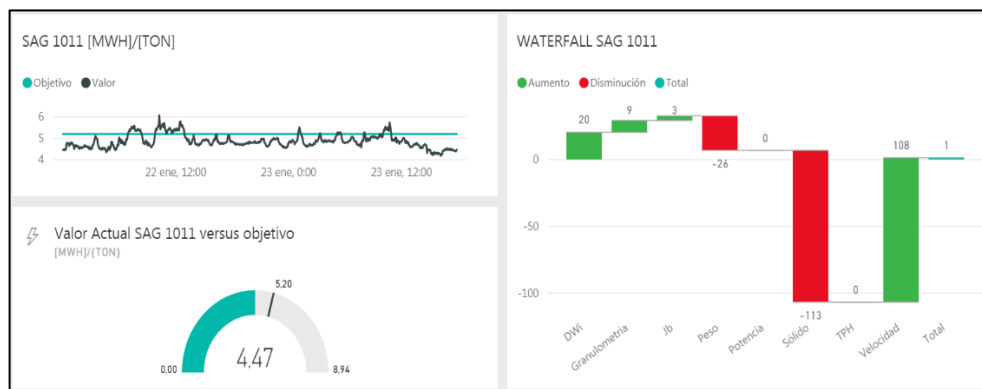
SAG 1011 [MWH]/[TON]

Objetivo Valor

6
5
4

22 ene, 12:00 23 ene, 0:00 23 ene, 12:00

Valor Actual SAG 1011 versus objetivo
[MWH]/[TON]

5,20
0,00
4.47
8,94

WATERFALL SAG 1011

Aumento Disminución Total

20
9
3
-26
0
-113
0
108
1

0
-50
-100

DWi Granulometria Jb Peso Potencia Solido TPH Velocidad Total